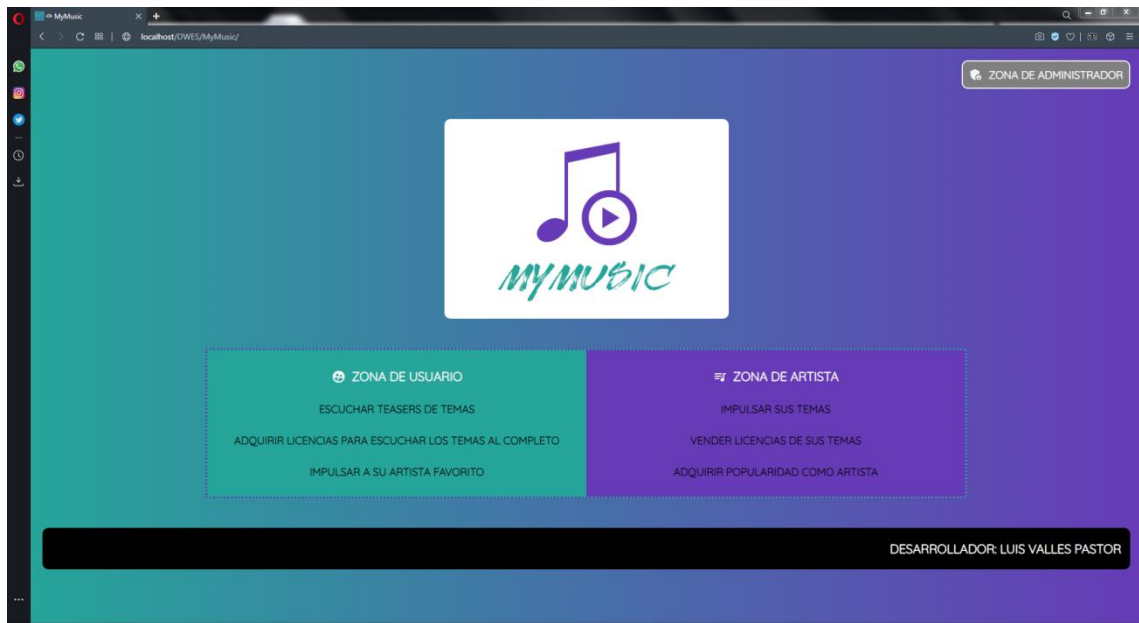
MyMusic

localhost/DWES/MyMusic/

ZONA DE ADMINISTRADOR

MYMUSIC

ZONA DE USUARIO

ESCUCHAR TEASERS DE TEMAS

ADQUIRIR LICENCIAS PARA ESCUCHAR LOS TEMAS AL COMPLETO

IMPULSAR A SU ARTISTA FAVORITO

ZONA DE ARTISTA

IMPULSAR SUS TEMAS

VENDER LICENCIAS DE SUS TEMAS

ADQUIRIR POPULARIDAD COMO ARTISTA

DESARROLLADOR: LUIS VALLES PASTOR